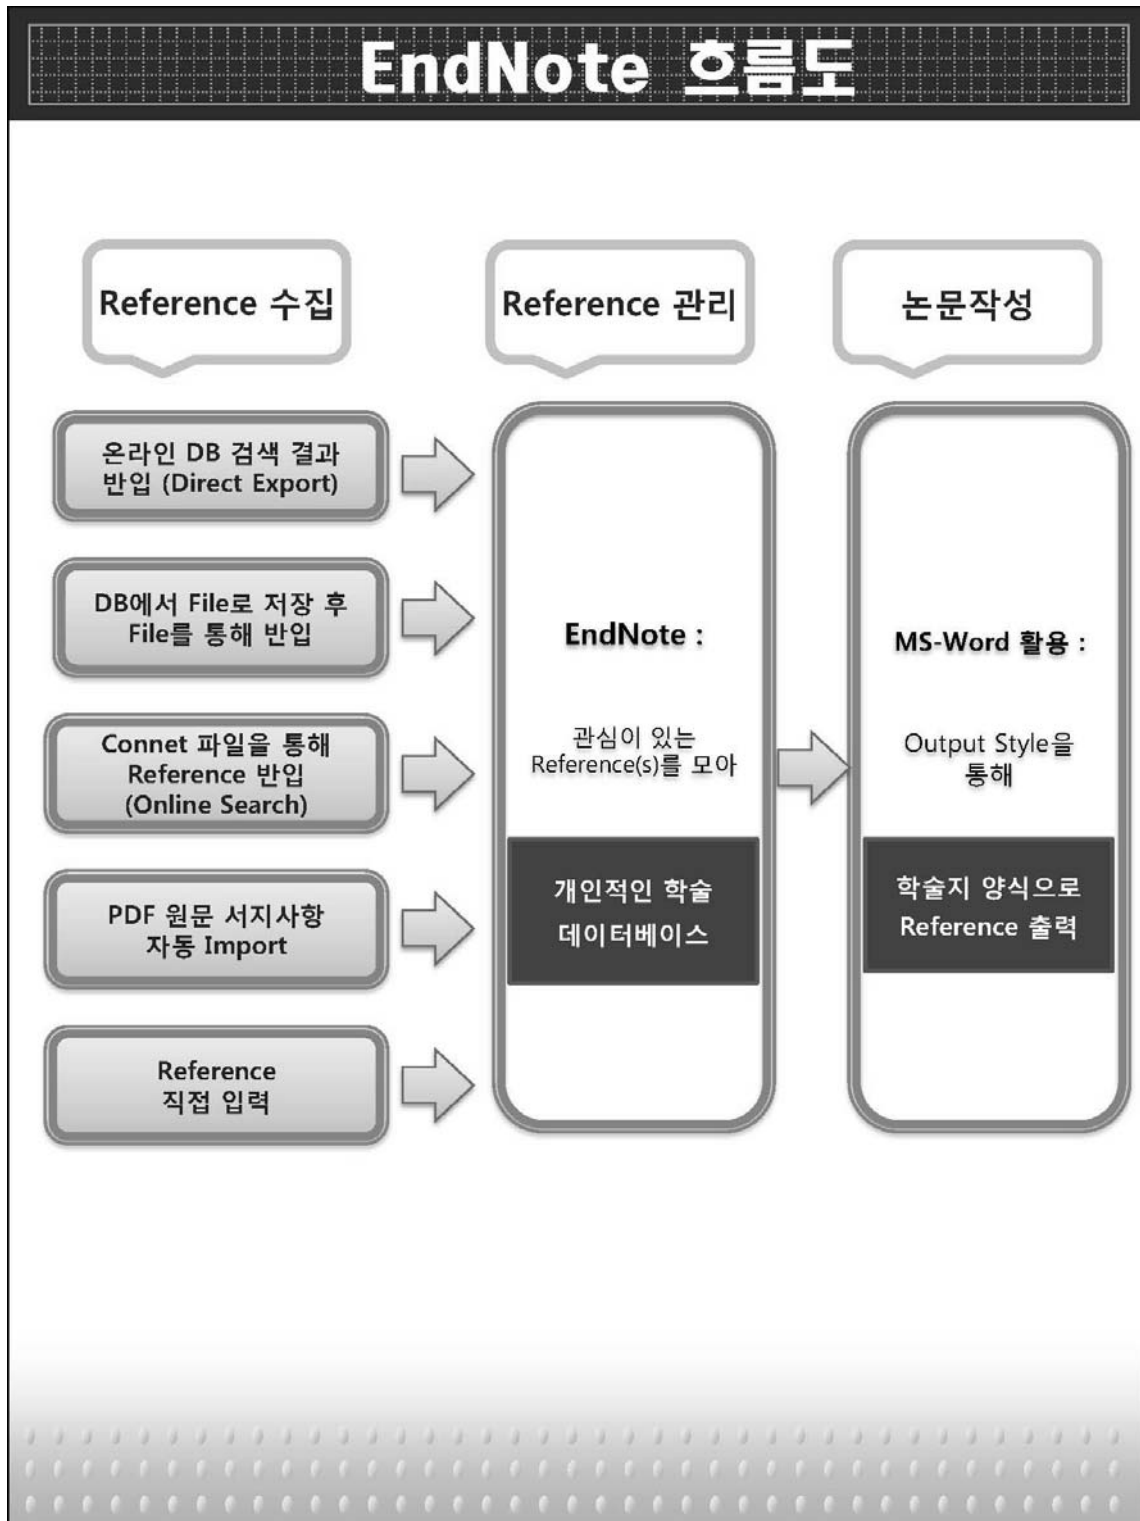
EndNote 흐름도

Reference 수집

Reference 관리

논문작성

온라인 DB 검색 결과 반입 (Direct Export)

DB에서 File로 저장 후 File를 통해 반입

Connet 파일을 통해 Reference 반입 (Online Search)

PDF 원문 서지사항 자동 Import

Reference 직접 입력

EndNote :

관심이 있는 Reference(s)를 모아

개인적인 학술 데이터베이스

MS-Word 활용 :

Output Style을 통해

학술지 양식으로 Reference 출력